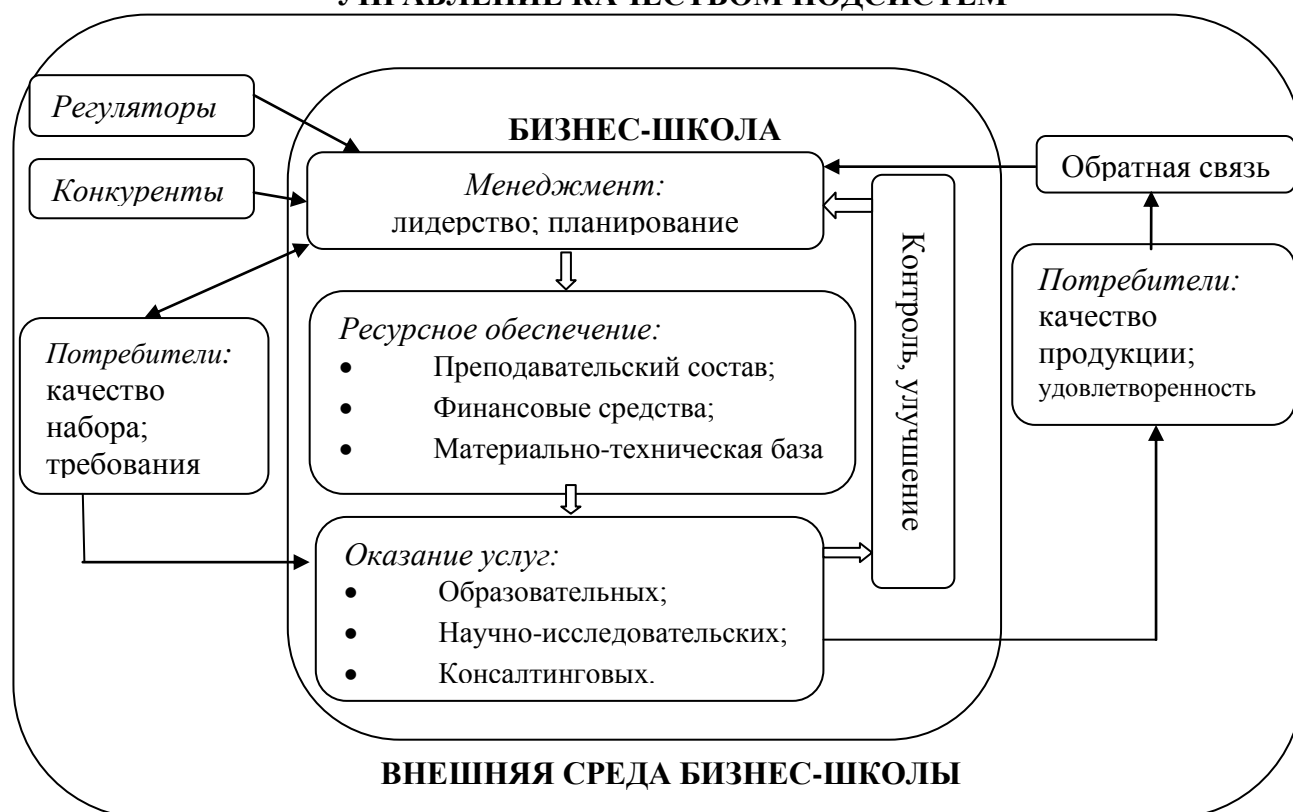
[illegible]

Регуляторы

Конкуренты

БИЗНЕС-ШКОЛА

Менеджмент: лидерство; планирование

Обратная связь

Ресурсное обеспечение:
• Преподавательский состав;
• Финансовые средства;
• Материально-техническая база

Контроль, улучшение

Потребители: качество набора; требования

Потребители: качество продукции; удовлетворенность

Оказание услуг:
• Образовательных;
• Научно-исследовательских;
• Консалтинговых.

ВНЕШНЯЯ СРЕДА БИЗНЕС-ШКОЛЫ